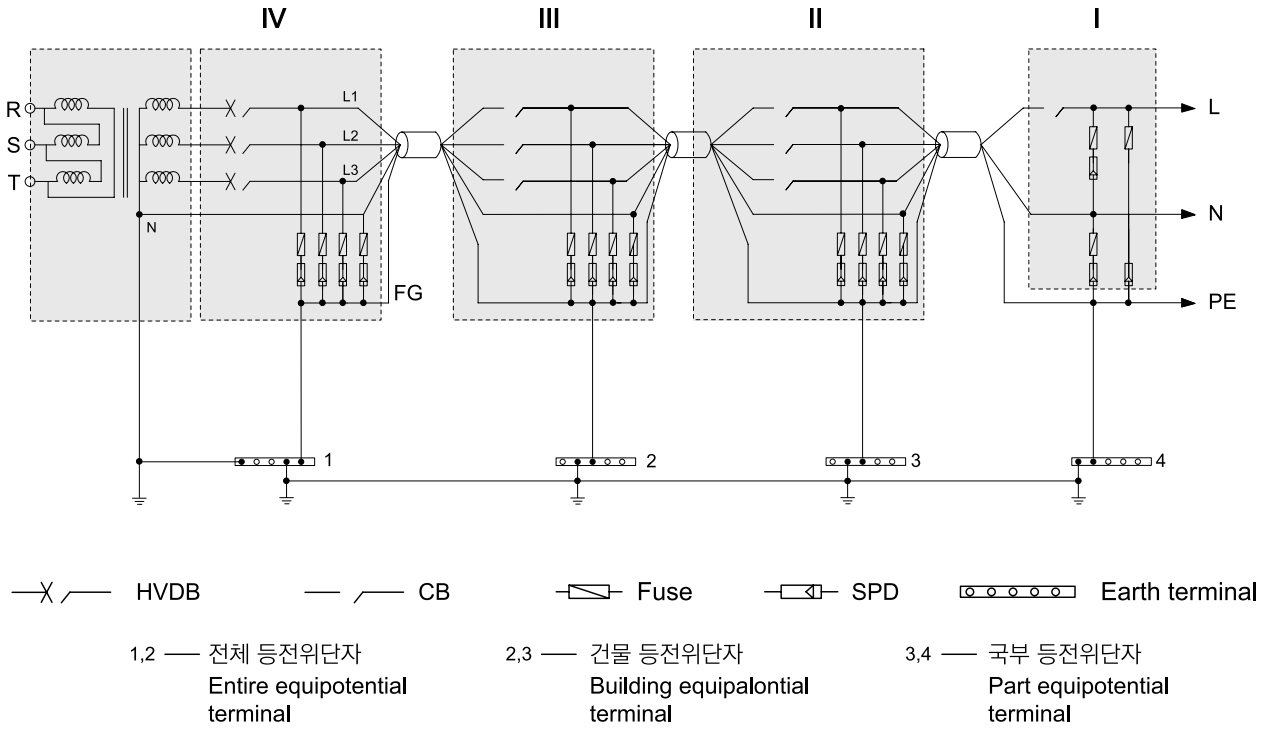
IV III II I

R
S
T
N
L1
L2
L3
FG
L
N
PE

1 2 3 4

HVDB CB Fuse SPD Earth terminal

1,2 — 전체 등전위단자
Entire equipotential terminal

2,3 — 건물 등전위단자
Building equipalontial terminal

3,4 — 국부 등전위단자
Part equipotential terminal